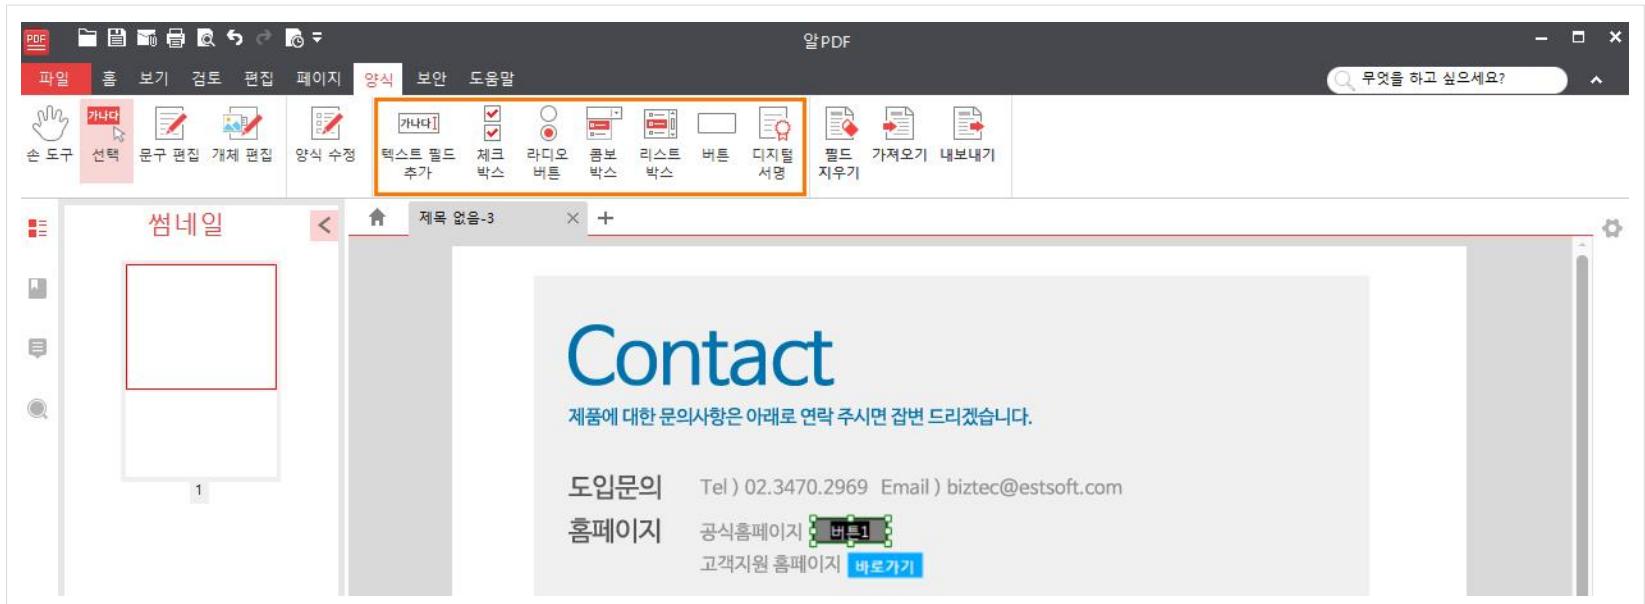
PDF

알PDF

파일 홈 보기 검토 편집 페이지 양식 보안 도움말

무엇을 하고 싶으세요?

손 도구 가나다 선택 문구 편집 개체 편집 양식 수정 가나다 텍스트 필드 추가 체크 박스 라디오 버튼 콤보 박스 리스트 박스 버튼 디지털 서명 필드 지우기 가져오기 내보내기

썸네일

1

제목 없음-3

Contact

제품에 대한 문의사항은 아래로 연락 주시면 잡변 드리겠습니다.

도입문의 Tel ) 02.3470.2969 Email ) biztec@estsoft.com

홈페이지 공식홈페이지 버튼1

고객지원 홈페이지 바로가기